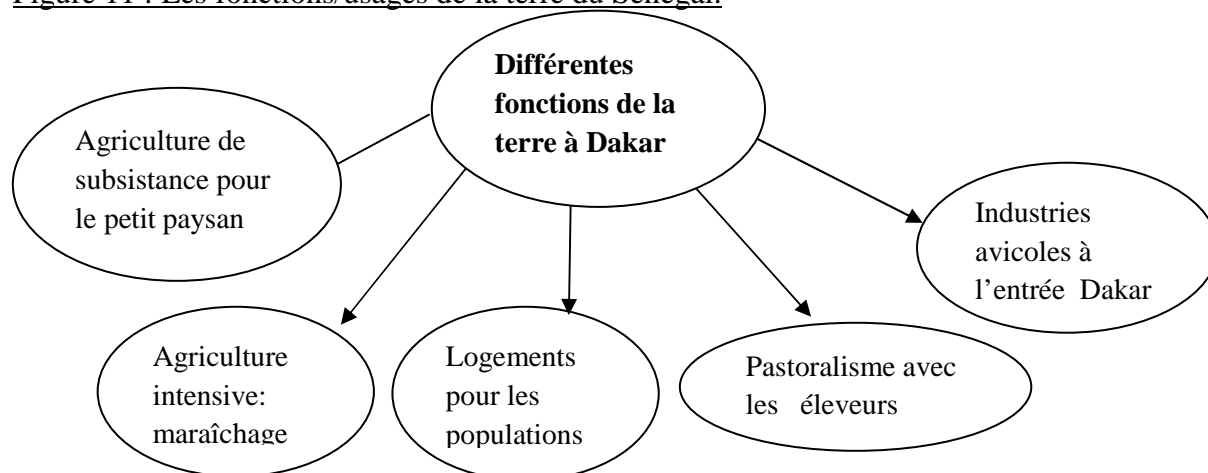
Figure 11 : Les fonctions/usages de la terre du Sénégal

Différentes fonctions de la terre à Dakar

Agriculture de subsistance pour le petit paysan

Industries avicoles à l'entrée Dakar

Agriculture intensive: maraîchage

Logements pour les populations

Pastoralisme avec les éleveurs